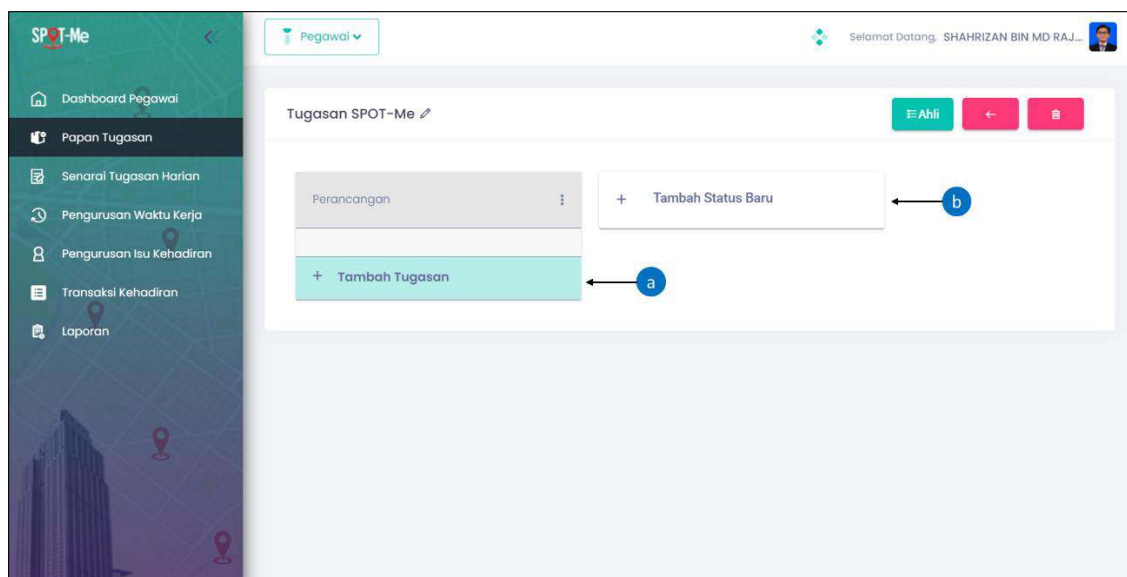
SPOT-Me

Dashboard Pegawai
Papan Tugasan
Senarai Tugasan Harian
Pengurusan Waktu Kerja
Pengurusan Isu Kehadiran
Transaksi Kehadiran
Laporan

Pegawai

Selamat Datang, SHAHRIZAN BIN MD RAJ...

Tugasan SPOT-Me

Ahli

Perancangan

+ Tambah Tugasan

a

+ Tambah Status Baru

b